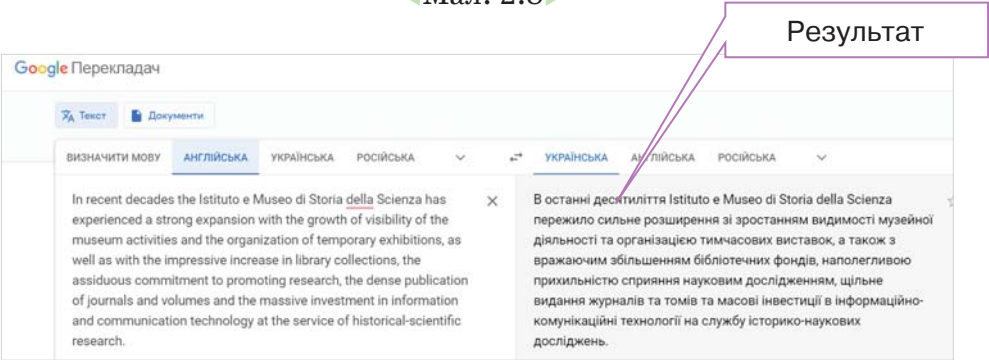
Мал. 2.3

Результат

Google Перекладач

Текст   Документи

ВИЗНАЧИТИ МОВУ   АНГЛІЙСЬКА   УКРАЇНСЬКА   РОСІЙСЬКА

УКРАЇНСЬКА   АНГЛІЙСЬКА   РОСІЙСЬКА

In recent decades the Istituto e Museo di Storia della Scienza has experienced a strong expansion with the growth of visibility of the museum activities and the organization of temporary exhibitions, as well as with the impressive increase in library collections, the assiduous commitment to promoting research, the dense publication of journals and volumes and the massive investment in information and communication technology at the service of historical-scientific research.

В останні десятиліття Istituto e Museo di Storia della Scienza пережило сильне розширення зі зростанням видимості музейної діяльності та організацією тимчасових виставок, а також з вражаючим збільшенням бібліотечних фондів, наполегливою прихильністю сприяння науковим дослідженням, щільне видання журналів та томів та масові інвестиції в інформаційно-комунікаційні технології на службу історико-наукових досліджень.